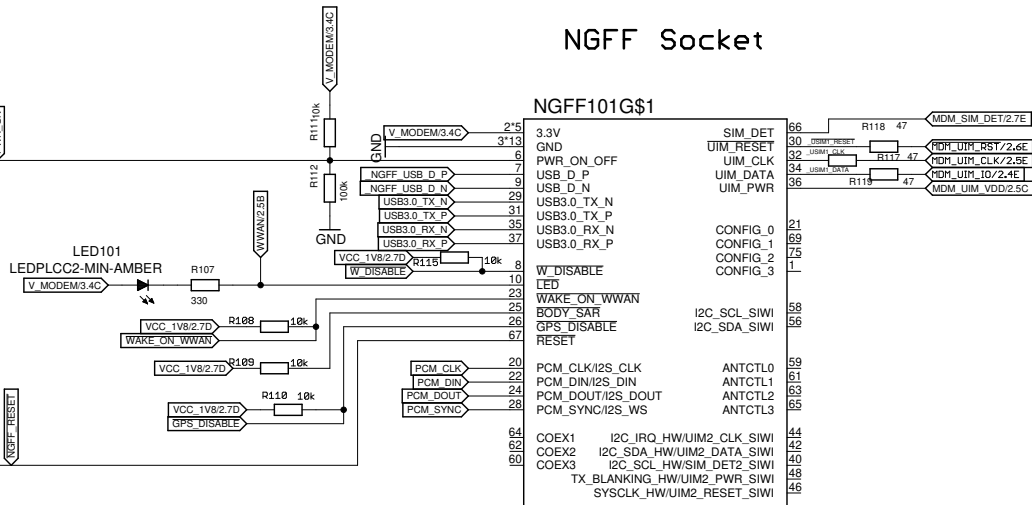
NGFF Socket

V_MODEM/3.4C

R111 10k

R112 100k

GND

GND

V_MODEM/3.4C

NGFF101G$1

2*5
3*13
6
7
9
29
31
35
37
8
10
23
25
26
67

3.3V
GND
PWR_ON_OFF
USB_D_P
USB_D_N
USB3.0_TX_N
USB3.0_TX_P
USB3.0_RX_N
USB3.0_RX_P
W_DISABLE
LED
WAKE_ON_WWAN
BODY_SAR
GPS_DISABLE
RESET

SIM_DET
UIM_RESET
UIM_CLK
UIM_DATA
UIM_PWR

CONFIG_0
CONFIG_1
CONFIG_2
CONFIG_3

I2C_SCL_SIWI
I2C_SDA_SIWI

66
30
32
34
36
21
69
75
1
58
56

R118 47
USIM1_RESET
USIM1_CLK
R117 47
USIM1_DATA
R119 47

MDM_SIM_DET/2.7E
MDM_UIM_RST/2.6E
MDM_UIM_CLK/2.5E
MDM_UIM_IO/2.4E
MDM_UIM_VDD/2.5C

NGFF_USB_D_P
NGFF_USB_D_N
USB3.0_TX_N
USB3.0_TX_P
USB3.0_RX_N
USB3.0_RX_P
VCC_1V8/2.7D
R115
10k
W_DISABLE

WWAN/2.5B

LED101
LEDPLCC2-MIN-AMBER
R107
330
V_MODEM/3.4C

VCC_1V8/2.7D
R108
10k
WAKE_ON_WWAN

VCC_1V8/2.7D
R109
10k

R110 10k
VCC_1V8/2.7D
GPS_DISABLE

NGFF_RESET

PCM_CLK
PCM_DIN
PCM_DOUT
PCM_SYNC

20
22
24
28

PCM_CLK/I2S_CLK
PCM_DIN/I2S_DIN
PCM_DOUT/I2S_DOUT
PCM_SYNC/I2S_WS

ANTCTL0
ANTCTL1
ANTCTL2
ANTCTL3

59
61
63
65

64
62
60

COEX1
COEX2
COEX3

I2C_IRQ_HW/UIM2_CLK_SIWI
I2C_SDA_HW/UIM2_DATA_SIWI
I2C_SCL_HW/SIM_DET2_SIWI
TX_BLANKING_HW/UIM2_PWR_SIWI
SYSCLK_HW/UIM2_RESET_SIWI

44
42
40
48
46